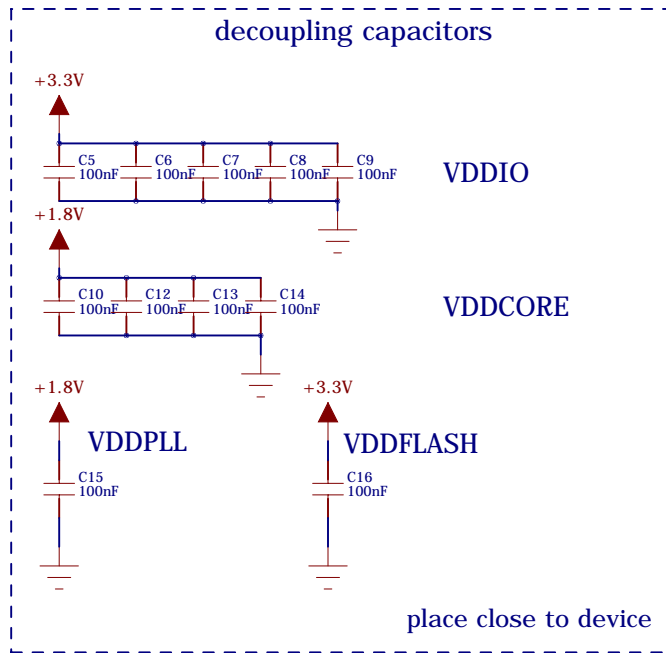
decoupling capacitors

+3.3V

C5 100nF
C6 100nF
C7 100nF
C8 100nF
C9 100nF

VDDIO

+1.8V

C10 100nF
C12 100nF
C13 100nF
C14 100nF

VDDCORE

+1.8V

VDDPLL

C15 100nF

+3.3V

VDDFLASH

C16 100nF

place close to device